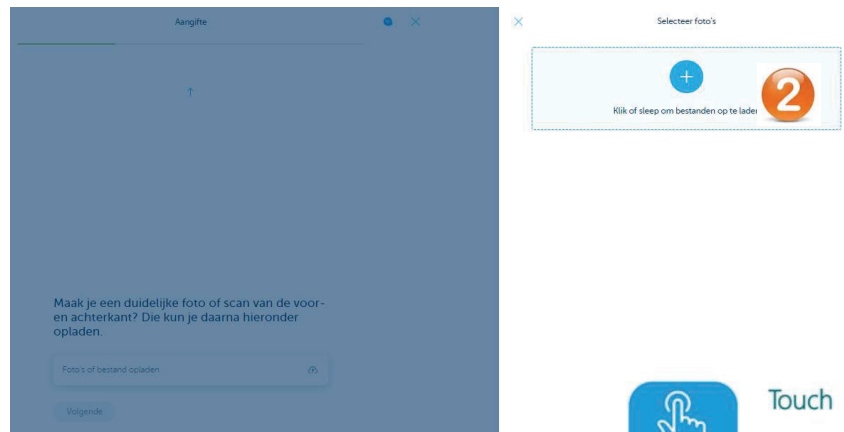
Aangifte

Maak je een duidelijke foto of scan van de vooren achterkant? Die kun je daarna hieronder opladen.

Foto's of bestand opladen

Volgende

Selecteer foto's

Klik of sleep om bestanden op te lader

2

Touch